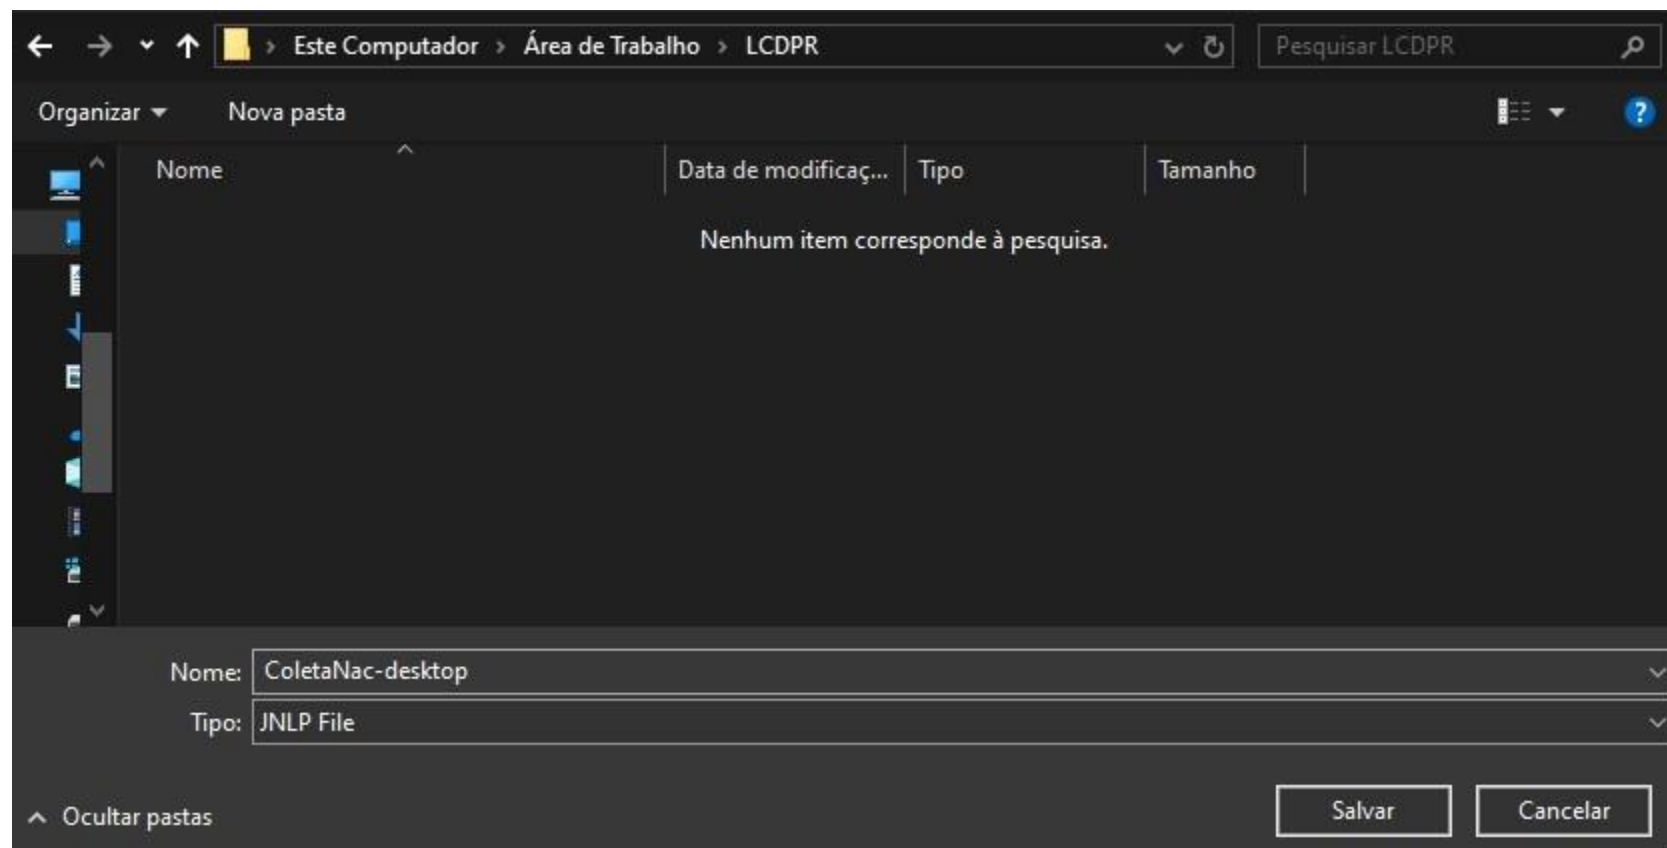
Este Computador › Área de Trabalho › LCDPR

Pesquisar LCDPR

Organizar ▾ Nova pasta

?

| Nome | Data de modificaç... | Tipo | Tamanho |
|---|---|---|---|

Nenhum item corresponde à pesquisa.

Nome: ColetaNac-desktop

Tipo: JNLP File

Ocultar pastas

Salvar

Cancelar